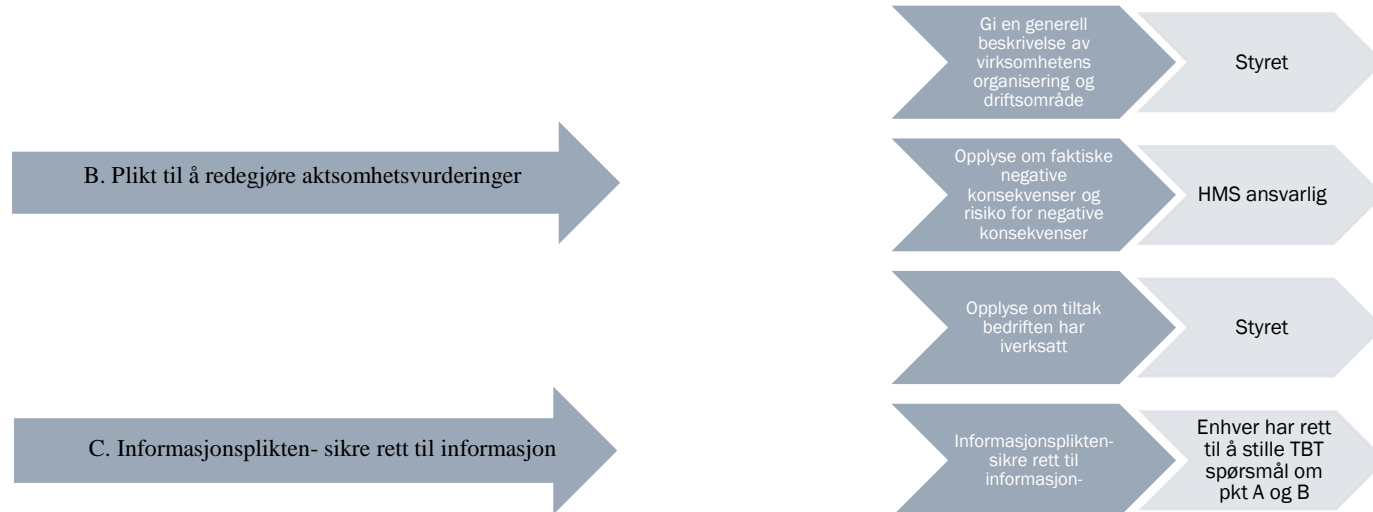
B. Plikt til å redegjøre aktsomhetsvurderinger

C. Informasjonsplikten- sikre rett til informasjon

Gi en generell beskrivelse av virksomhetens organisering og driftsområde

Styret

Opplyse om faktiske negative konsekvenser og risiko for negative konsekvenser

HMS ansvarlig

Opplyse om tiltak bedriften har iverksatt

Styret

Informasjonsplikten- sikre rett til informasjon-

Enhver har rett til å stille TBT spørsmål om pkt A og B